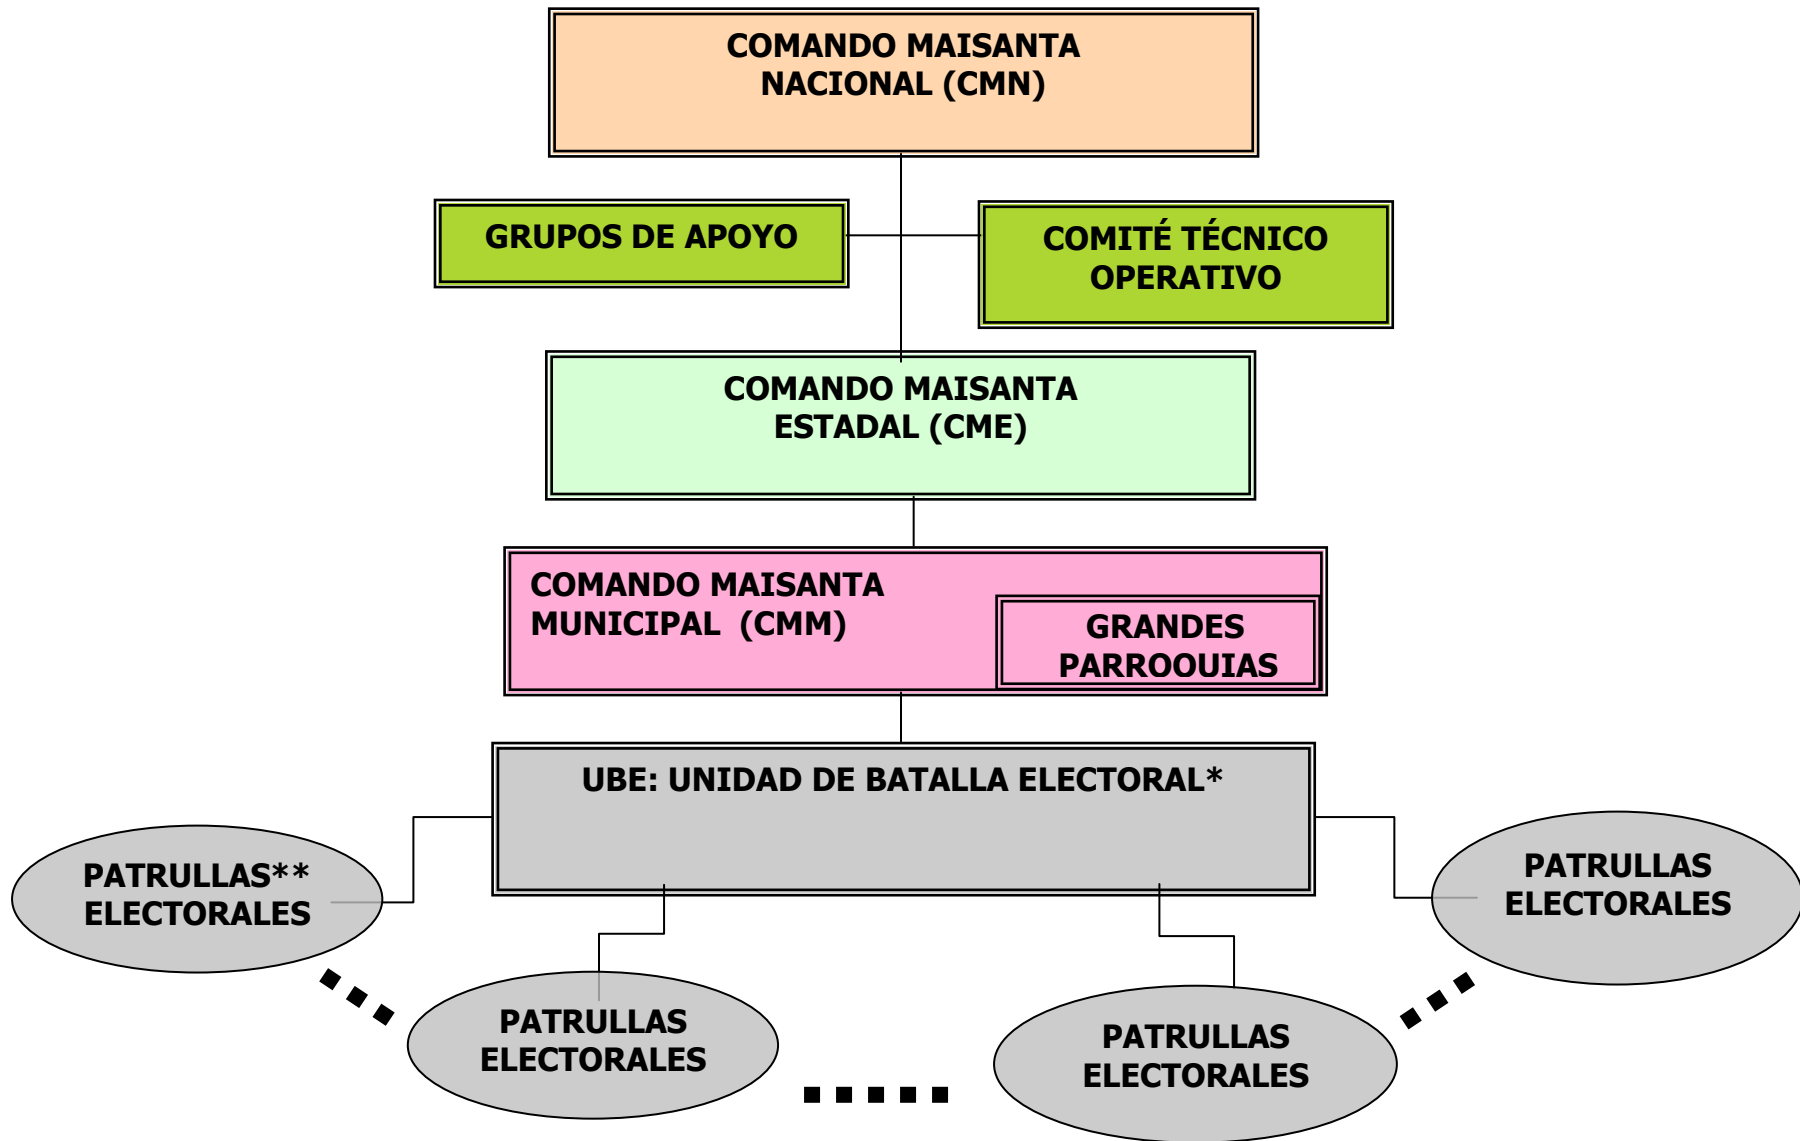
COMANDO MAISANTA NACIONAL (CMN)

GRUPOS DE APOYO

COMITÉ TÉCNICO OPERATIVO

COMANDO MAISANTA ESTADAL (CME)

COMANDO MAISANTA MUNICIPAL (CMM)

GRANDES PARROQUIAS

UBE: UNIDAD DE BATALLA ELECTORAL*

PATRULLAS** ELECTORALES

PATRULLAS ELECTORALES

PATRULLAS ELECTORALES

PATRULLAS ELECTORALES